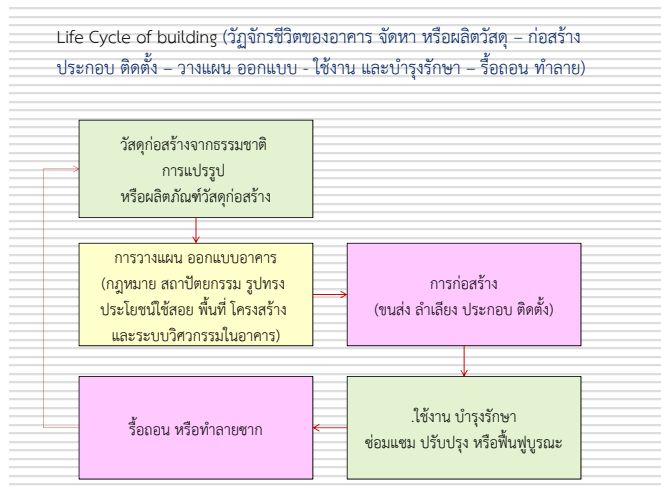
Life Cycle of building (วัฏจักรชีวิตของอาคาร จัดหา หรือผลิตวัสดุ – ก่อสร้าง ประกอบ ติดตั้ง – วางแผน ออกแบบ - ใช้งาน และบำรุงรักษา – รื้อถอน ทำลาย)

วัสดุก่อสร้างจากธรรมชาติ
การแปรรูป
หรือผลิตภัณฑ์วัสดุก่อสร้าง

การวางแผน ออกแบบอาคาร
(กฎหมาย สถาปัตยกรรม รูปทรง ประโยชน์ใช้สอย พื้นที่ โครงสร้าง และระบบวิศวกรรมในอาคาร)

การก่อสร้าง
(ขนส่ง ลำเลียง ประกอบ ติดตั้ง)

.ใช้งาน บำรุงรักษา
ซ่อมแซม ปรับปรุง หรือฟื้นฟูบูรณะ

รื้อถอน หรือทำลายซาก